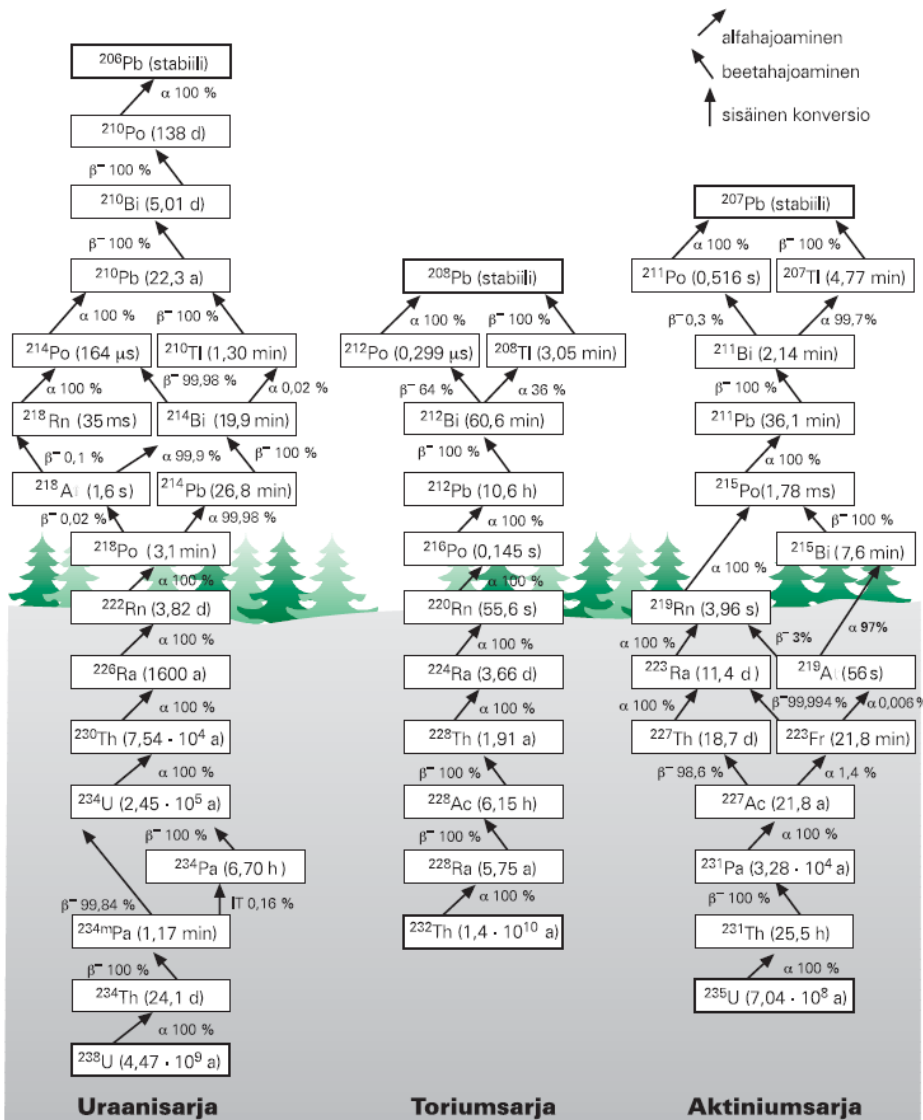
alfahajoaminen
beetahajoaminen
sisäinen konversio

$^{206}$Pb (stabiili)
α 100 %
$^{210}$Po (138 d)
β⁻ 100 %
$^{210}$Bi (5,01 d)
β⁻ 100 %
$^{210}$Pb (22,3 a)
α 100 %
β⁻ 100 %
$^{214}$Po (164 μs)
$^{210}$Tl (1,30 min)
α 100 %
β⁻ 99,98 %
α 0,02 %
$^{218}$Rn (35 ms)
$^{214}$Bi (19,9 min)
β⁻ 0,1 %
α 99,9 %
β⁻ 100 %
$^{218}$At (1,6 s)
$^{214}$Pb (26,8 min)
β⁻ 0,02 %
α 99,98 %
$^{218}$Po (3,1 min)
α 100 %
$^{222}$Rn (3,82 d)
α 100 %
$^{226}$Ra (1600 a)
α 100 %
$^{230}$Th (7,54 · 10$^{4}$ a)
α 100 %
$^{234}$U (2,45 · 10$^{5}$ a)
β⁻ 100 %
$^{234}$Pa (6,70 h)
β⁻ 99,84 %
IT 0,16 %
$^{234m}$Pa (1,17 min)
β⁻ 100 %
$^{234}$Th (24,1 d)
α 100 %
$^{238}$U (4,47 · 10$^{9}$ a)

$^{208}$Pb (stabiili)
α 100 %
β⁻ 100 %
$^{212}$Po (0,299 μs)
$^{208}$Tl (3,05 min)
β⁻ 64 %
α 36 %
$^{212}$Bi (60,6 min)
β⁻ 100 %
$^{212}$Pb (10,6 h)
α 100 %
$^{216}$Po (0,145 s)
α 100 %
$^{220}$Rn (55,6 s)
α 100 %
$^{224}$Ra (3,66 d)
α 100 %
$^{228}$Th (1,91 a)
β⁻ 100 %
$^{228}$Ac (6,15 h)
β⁻ 100 %
$^{228}$Ra (5,75 a)
α 100 %
$^{232}$Th (1,4 · 10$^{10}$ a)

$^{207}$Pb (stabiili)
α 100 %
β⁻ 100 %
$^{211}$Po (0,516 s)
$^{207}$Tl (4,77 min)
β⁻ 0,3 %
α 99,7%
$^{211}$Bi (2,14 min)
β⁻ 100 %
$^{211}$Pb (36,1 min)
α 100 %
$^{215}$Po(1,78 ms)
β⁻ 100 %
α 100 %
$^{215}$Bi (7,6 min)
$^{219}$Rn (3,96 s)
α 100 %
β⁻ 3%
α 97%
$^{223}$Ra (11,4 d)
$^{219}$At (56 s)
α 100 %
β⁻ 99,994 %
α 0,006 %
$^{227}$Th (18,7 d)
$^{223}$Fr (21,8 min)
β⁻ 98,6 %
α 1,4 %
$^{227}$Ac (21,8 a)
α 100 %
$^{231}$Pa (3,28 · 10$^{4}$ a)
β⁻ 100 %
$^{231}$Th (25,5 h)
α 100 %
$^{235}$U (7,04 · 10$^{8}$ a)

Uraanisarja
Toriumsarja
Aktiniumsarja